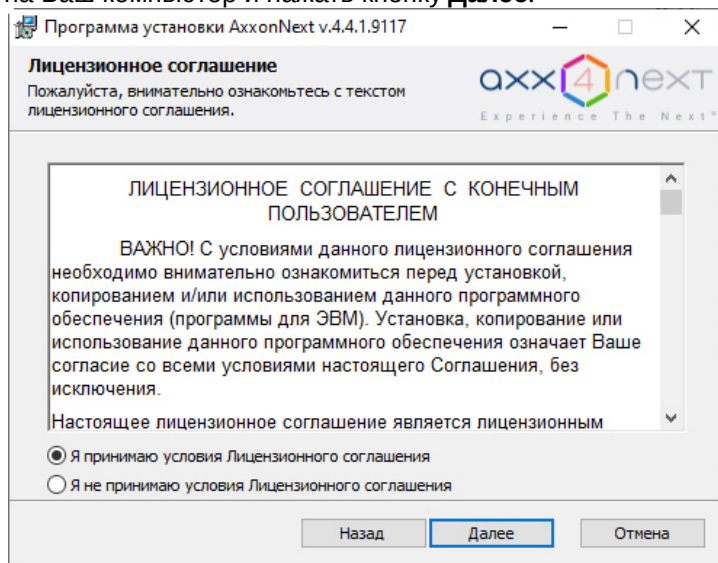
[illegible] Далее.

Программа установки AxxonNext v.4.4.1.9117

Лицензионное соглашение
Пожалуйста, внимательно ознакомьтесь с текстом лицензионного соглашения.

axx 4 next
Experience The Next®

ЛИЦЕНЗИОННОЕ СОГЛАШЕНИЕ С КОНЕЧНЫМ ПОЛЬЗОВАТЕЛЕМ

ВАЖНО! С условиями данного лицензионного соглашения необходимо внимательно ознакомиться перед установкой, копированием и/или использованием данного программного обеспечения (программы для ЭВМ). Установка, копирование или использование данного программного обеспечения означает Ваше согласие со всеми условиями настоящего Соглашения, без исключения.

Настоящее лицензионное соглашение является лицензионным

Я принимаю условия Лицензионного соглашения
Я не принимаю условия Лицензионного соглашения

Назад
Далее
Отмена